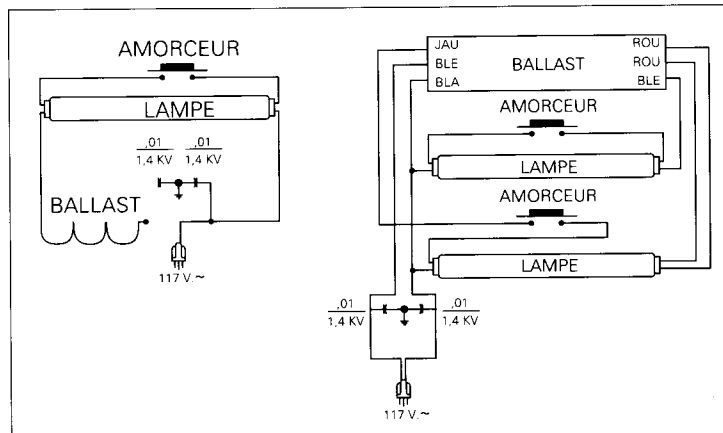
AMORCEUR

LAMPE

$\frac{,01}{1,4\ KV}$ $\frac{,01}{1,4\ KV}$

BALLAST

117 V.~

JAU
BLE
BLA

BALLAST

ROU
ROU
BLE

AMORCEUR

LAMPE

AMORCEUR

LAMPE

$\frac{,01}{1,4\ KV}$ $\frac{,01}{1,4\ KV}$

117 V.~